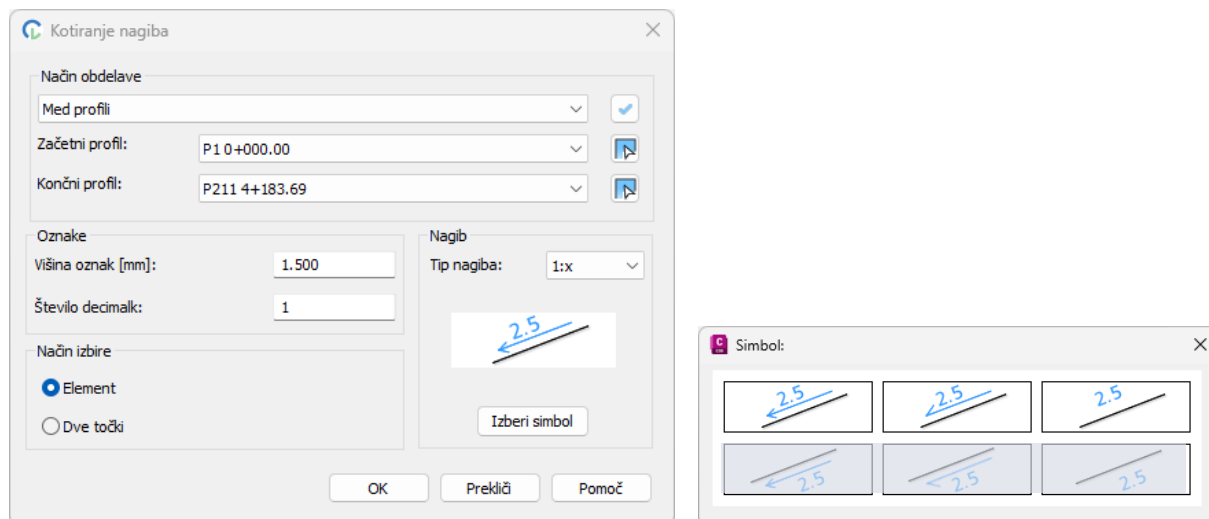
Kotiranje nagiba

Način obdelave
Med profili
Začetni profil: P1 0+000.00
Končni profil: P211 4+183.69

Oznake
Višina oznak [mm]: 1.500
Število decimalk: 1

Nagib
Tip nagiba: 1:x
2.5
Izberi simbol

Način izbire
Element
Dve točki

OK
Prekliči
Pomoč

Simbol:
2.5
2.5
2.5
2.5
2.5
2.5